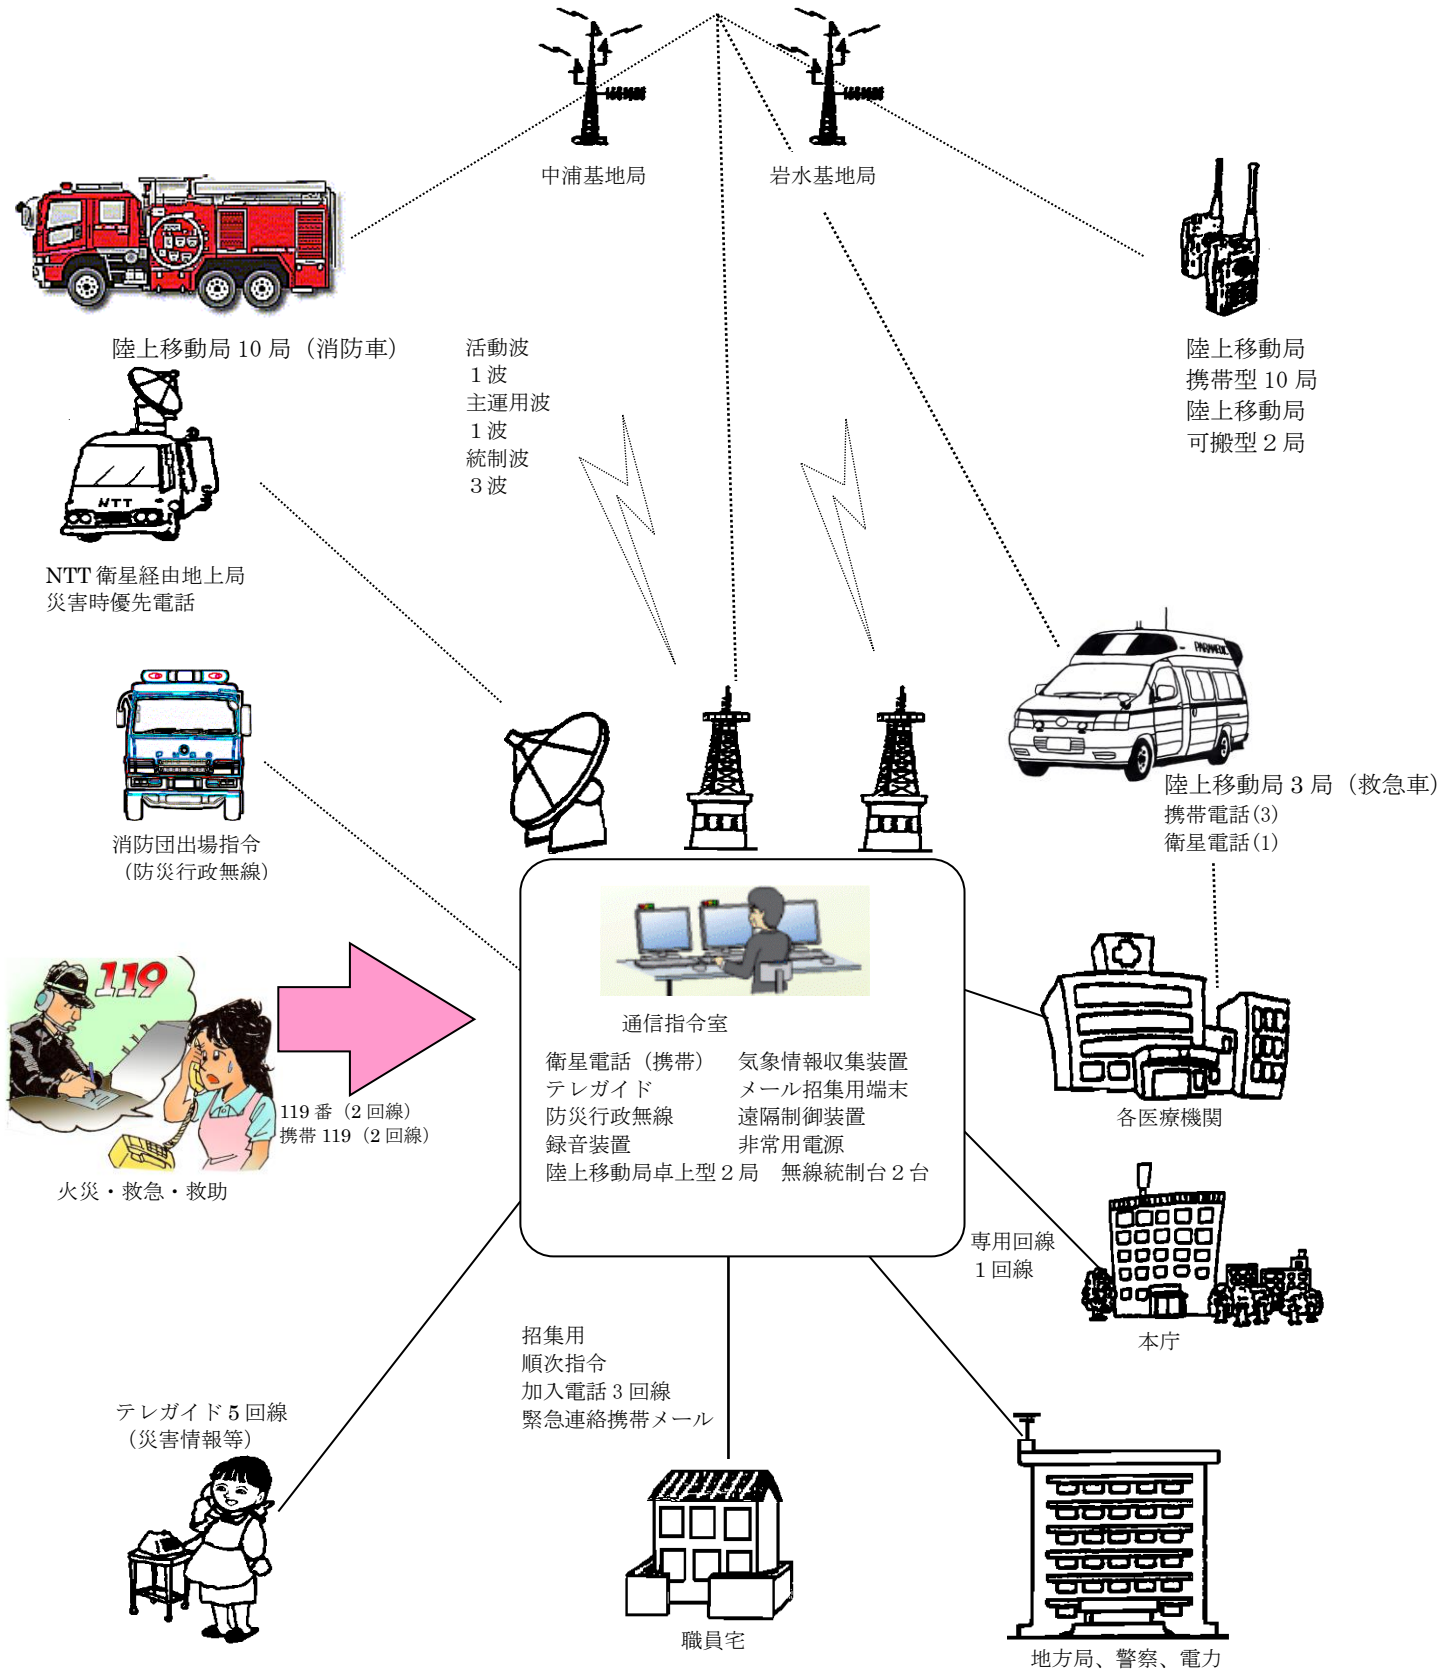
中浦基地局

岩水基地局

陸上移動局 10 局（消防車）

活動波
１波
主運用波
１波
統制波
３波

陸上移動局
携帯型 10 局
陸上移動局
可搬型２局

NTT

NTT 衛星経由地上局
災害時優先電話

消防団出場指令
（防災行政無線）

陸上移動局３局（救急車）
携帯電話(3)
衛星電話(1)

通信指令室

衛星電話（携帯）　気象情報収集装置
テレガイド　メール招集用端末
防災行政無線　遠隔制御装置
録音装置　非常用電源
陸上移動局卓上型２局　無線統制台２台

119

119 番（2 回線）
携帯 119（2 回線）

火災・救急・救助

各医療機関

専用回線
１回線

本庁

招集用
順次指令
加入電話３回線
緊急連絡携帯メール

テレガイド５回線
（災害情報等）

職員宅

地方局、警察、電力